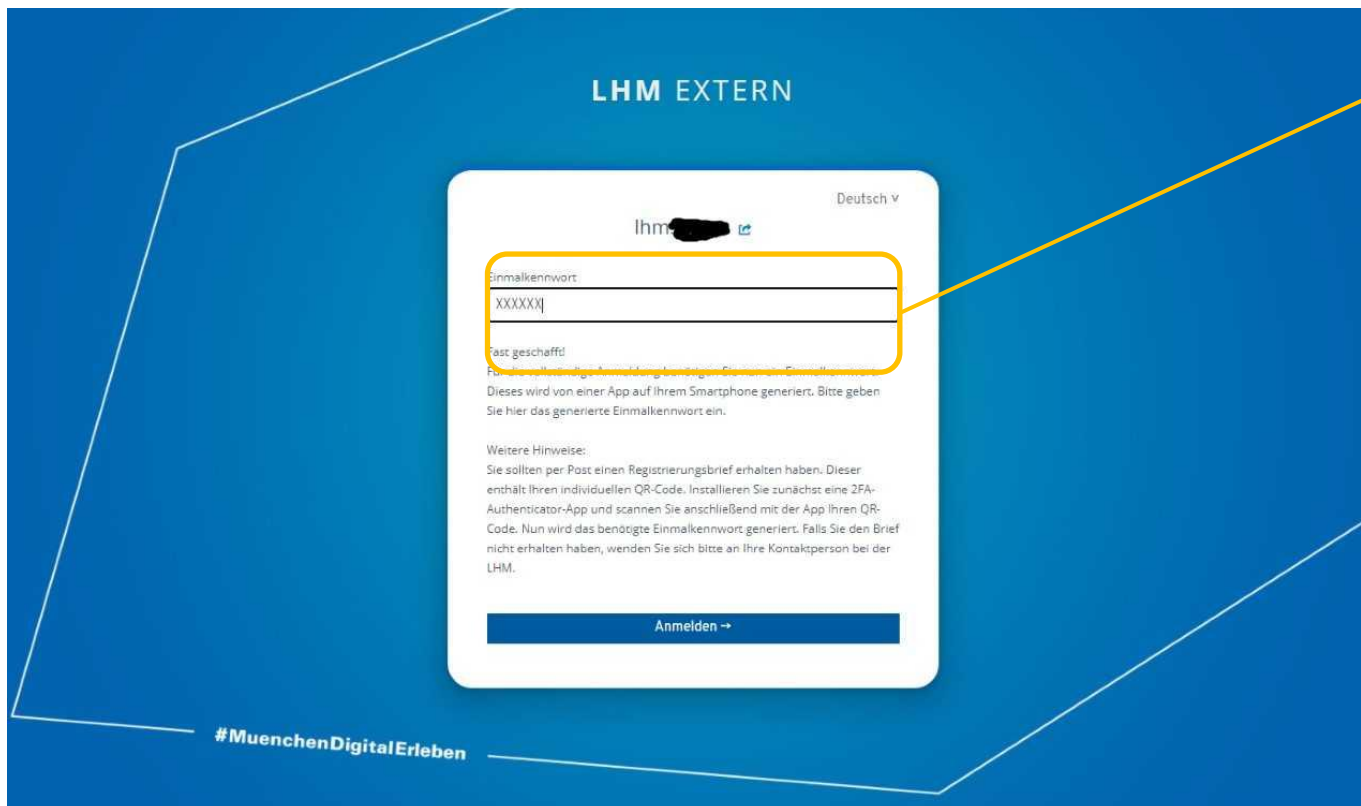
LHM EXTERN

Deutsch ∨

lhm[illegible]

Einmalkennwort

XXXXXX

Fast geschafft!
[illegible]
Dieses wird von einer App auf Ihrem Smartphone generiert. Bitte geben Sie hier das generierte Einmalkennwort ein.

Weitere Hinweise:
Sie sollten per Post einen Registrierungsbrief erhalten haben. Dieser enthält Ihren individuellen QR-Code. Installieren Sie zunächst eine 2FA-Authenticator-App und scannen Sie anschließend mit der App Ihren QR-Code. Nun wird das benötigte Einmalkennwort generiert. Falls Sie den Brief nicht erhalten haben, wenden Sie sich bitte an Ihre Kontaktperson bei der LHM.

Anmelden →

#MuenchenDigitalErleben